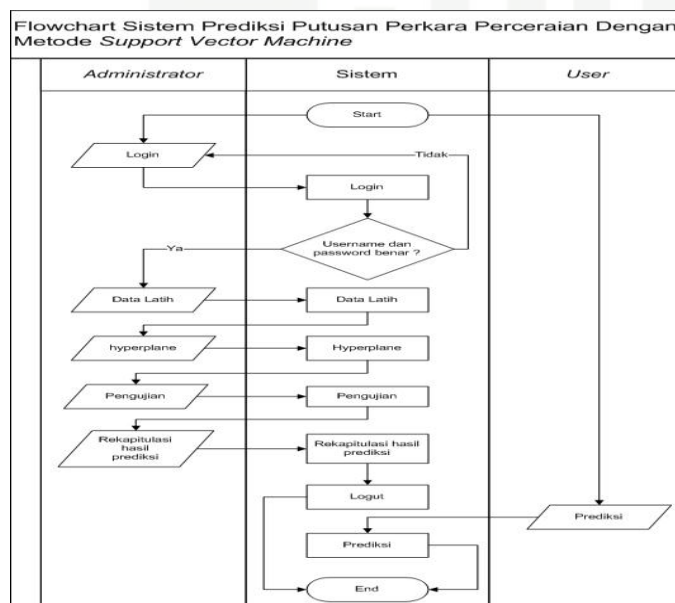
Flowchart Sistem Prediksi Putusan Perkara Perceraian Dengan Metode *Support Vector Machine*

| Administrator | Sistem | User |
|---|---|---|

Start

Login

Tidak

Login

Ya

Username dan password benar ?

Data Latih

Data Latih

hyperplane

Hyperplane

Pengujian

Pengujian

Rekapitulasi hasil prediksi

Rekapitulasi hasil prediksi

Logut

Prediksi

Prediksi

End